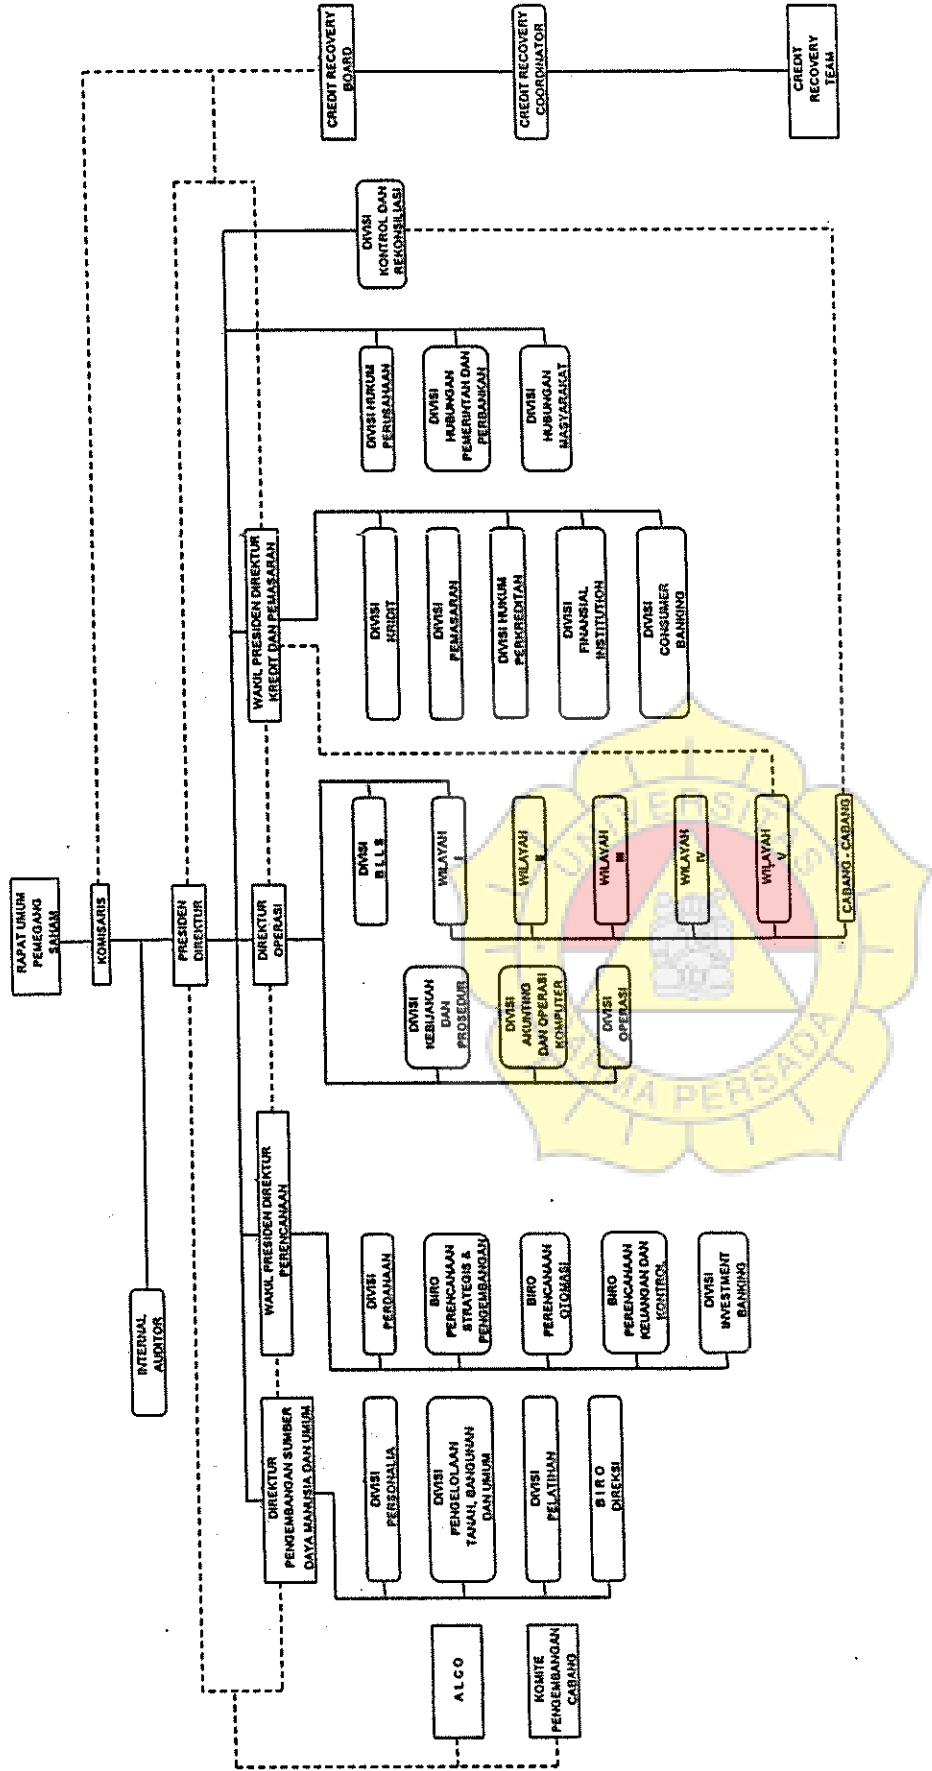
RAPAT UMUM PEMEGANG SAHAM

KOMISARIS

PRESIDEN DIREKTUR

INTERNAL AUDITOR

CREDIT RECOVERY BOARD

CREDIT RECOVERY COORDINATOR

CREDIT RECOVERY TEAM

DIREKTUR PENGEMBANGAN SUMBER DAYA MANUSIA DAN UMUM

WAKIL PRESIDEN DIREKTUR PERENCANAAN

DIREKTUR OPERASI

WAKIL PRESIDEN DIREKTUR KREDIT DAN PEMASARAN

DIVISI KONTROL DAN REKONSILIASI

DIVISI HUKUM PERUSAHAAN

DIVISI HUBUNGAN PEMERINTAH DAN PERBANKAN

DIVISI HUBUNGAN MASYARAKAT

DIVISI KREDIT

DIVISI PEMASARAN

DIVISI HUKUM PERKREDITAN

DIVISI FINANSIAL INSTITUTION

DIVISI CONSUMER BANKING

DIVISI B L L N

WILAYAH I

WILAYAH II

WILAYAH III

WILAYAH IV

WILAYAH V

CABANG - CABANG

DIVISI KEBIJAKAN DAN PROSEDUR

DIVISI AKUNTING DAN OPERASI KOMPUTER

DIVISI OPERASI

DIVISI PERDAHAAN

BIRO PERENCANAAN STRATEGIS & PENGEMBANGAN

BIRO PERENCANAAN OTOMASI

BIRO PERENCANAAN KEUANGAN DAN KONTROL

DIVISI INVESTMENT BANKING

DIVISI PERSONALIA

DIVISI PENGELOLAAN TANAH, BANGUNAN DAN UMUM

DIVISI PELATIHAN

BIRO DIREKSI

ALCO

KOMITE PENGEMBANGAN CABANG